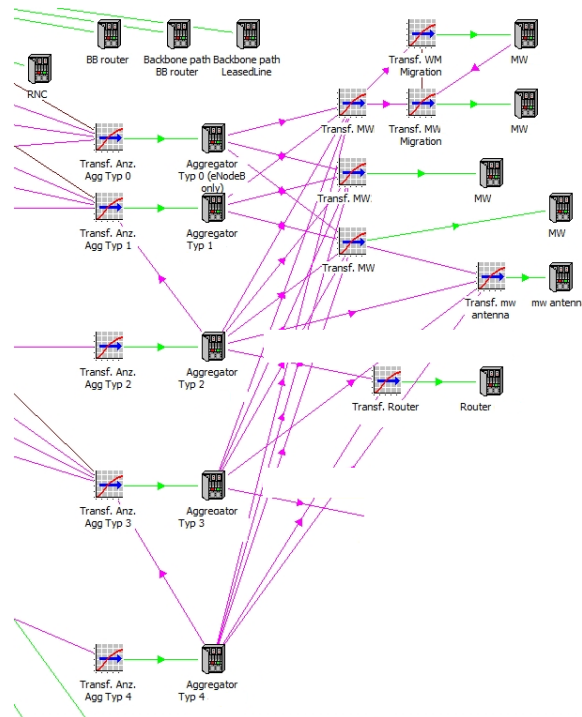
BB router

Backbone path BB router

Backbone path LeasedLine

Transf. WM Migration

MW

RNC

Transf. MW

Transf. MW Migration

MW

Transf. Anz. Agg Typ 0

Aggregator Typ 0 (eNodeB only)

Transf. MW

MW

Transf. Anz. Agg Typ 1

Aggregator Typ 1

MW

Transf. MW

Transf. mw antenna

mw antenn

Transf. Anz. Agg Typ 2

Aggregator Typ 2

Transf. Router

Router

Transf. Anz. Agg Typ 3

Aggregator Typ 3

Transf. Anz. Agg Typ 4

Aggregator Typ 4